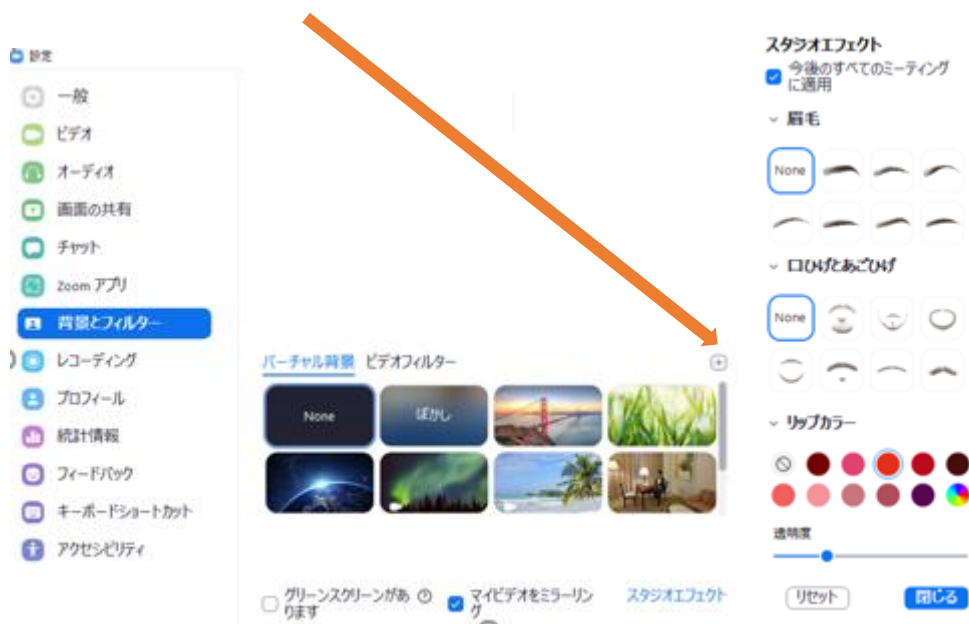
設定

一般

ビデオ

オーディオ

画面の共有

チャット

Zoom アプリ

背景とフィルター

レコーディング

プロフィール

統計情報

フィードバック

キーボードショートカット

アクセシビリティ

バーチャル背景 ビデオフィルター

None

ぼかし

グリーンスクリーンがあります

マイビデオをミラーリング

スタジオエフェクト

スタジオエフェクト

今後のすべてのミーティングに適用

眉毛

None

口ひげとあごひげ

None

リップカラー

透明度

リセット

閉じる